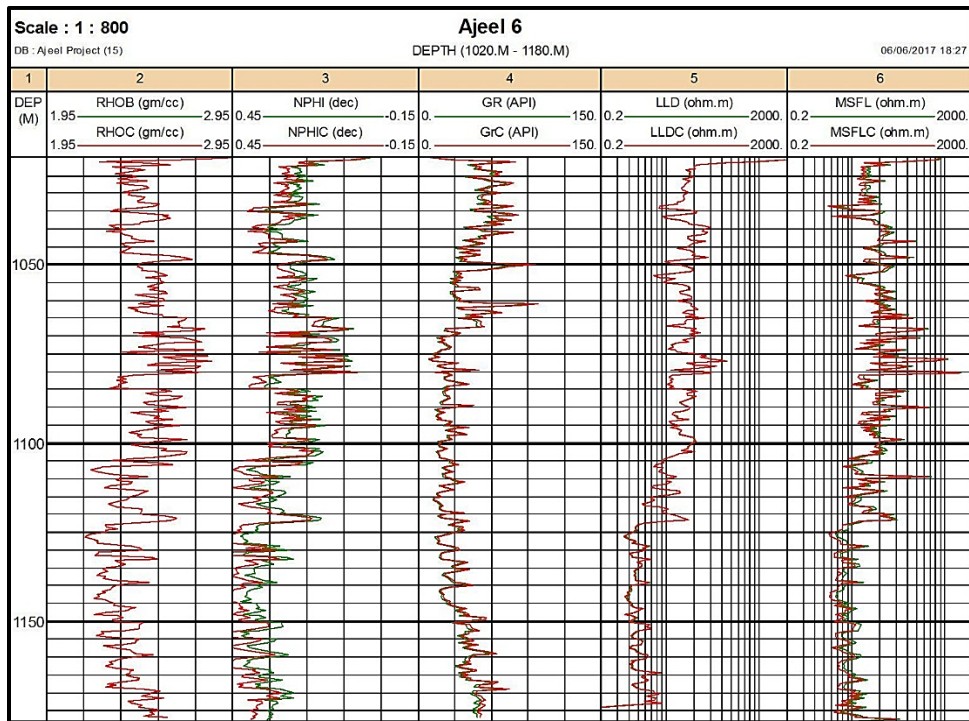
Scale : 1 : 800

Ajeel 6

DB : Ajeel Project (15)

DEPTH (1020.M - 1180.M)

06/06/2017 18:27

| 1 | 2 | 3 | 4 | 5 | 6 |
|---|---|---|---|---|---|
| DEP (M) | RHOB (gm/cc) 1.95 2.95 RHOC (gm/cc) 1.95 2.95 | NPHI (dec) 0.45 -0.15 NPHIC (dec) 0.45 -0.15 | GR (API) 0. 150. GrC (API) 0. 150. | LLD (ohm.m) 0.2 2000. LLDC (ohm.m) 0.2 2000. | MSFL (ohm.m) 0.2 2000. MSFLC (ohm.m) 0.2 2000. |

1050

1100

1150